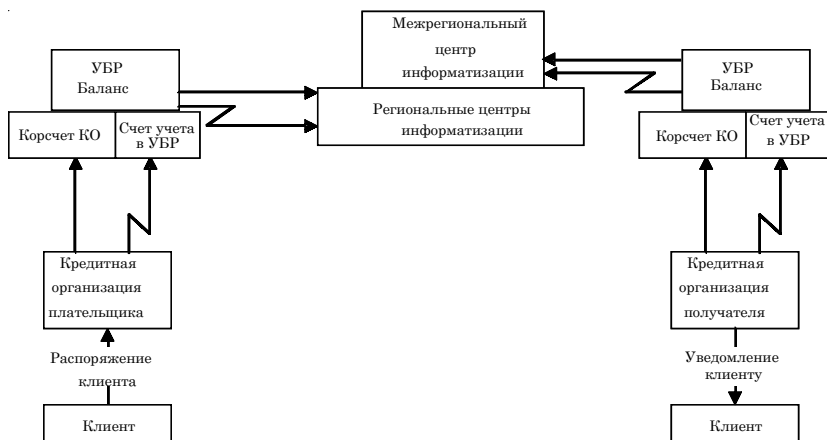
Межрегиональный центр информатизации

УБР Баланс

Региональные центры информатизации

УБР Баланс

Корсчет КО

Счет учета в УБР

Корсчет КО

Счет учета в УБР

Кредитная организация плательщика

Кредитная организация получателя

Распоряжение клиента

Уведомление клиенту

Клиент

Клиент